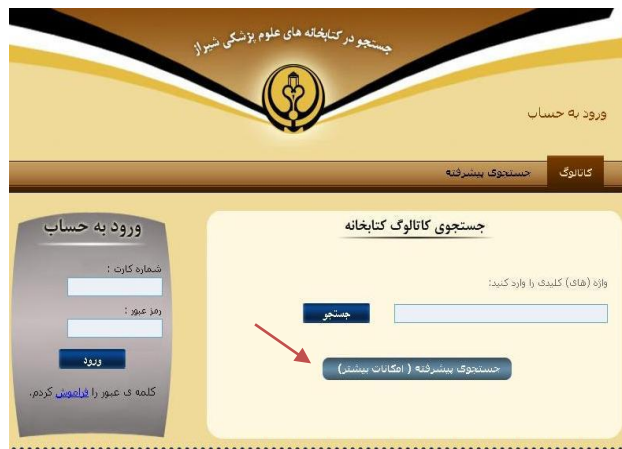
جستجو در کتابخانه های علوم پزشکی شیراز

ورود به حساب

کاتالوگ
جستجوی پیشرفته

ورود به حساب
شماره کارت :
رمز عبور :
ورود
کلمه ی عبور را فراموش کردم.

جستجوی کاتالوگ کتابخانه
واژه (های) کلیدی را وارد کنید:
جستجو
جستجوی پیشرفته ( امکانات بیشتر)